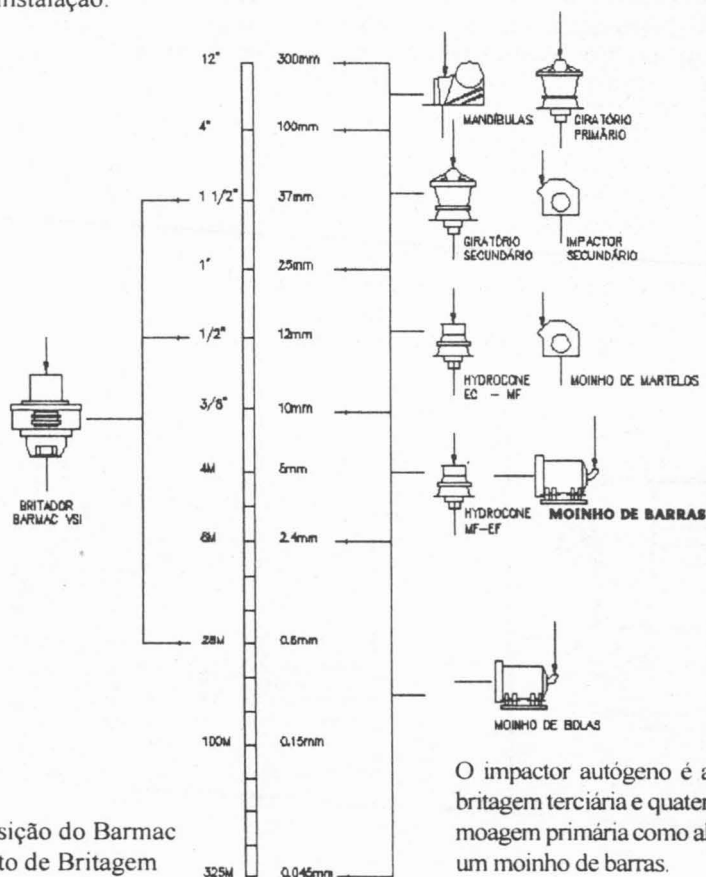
instalação.

| | |
|---|---|
| 12" | 300mm |
| 4" | 100mm |
| 1 1/2" | 37mm |
| 1" | 25mm |
| 1/2" | 12mm |
| 3/8" | 10mm |
| 4M | 5mm |
| 8M | 2.4mm |
| 28M | 0.6mm |
| 100M | 0.15mm |
| 325M | 0.045mm |

MANDÍBULAS

GIRATÓRIO PRIMÁRIO

GIRATÓRIO SECUNDÁRIO

IMPACTOR SECUNDÁRIO

HYDROCONE EC – MF

MOINHO DE MARTELOS

HYDROCONE MF–EF

MOINHO DE BARRAS

MOINHO DE BOLAS

BRITADOR BARMAC VSI

O impactor autógeno é a britagem terciária e quater moagem primária como al um moinho de barras.

sição do Barmac to de Britagem